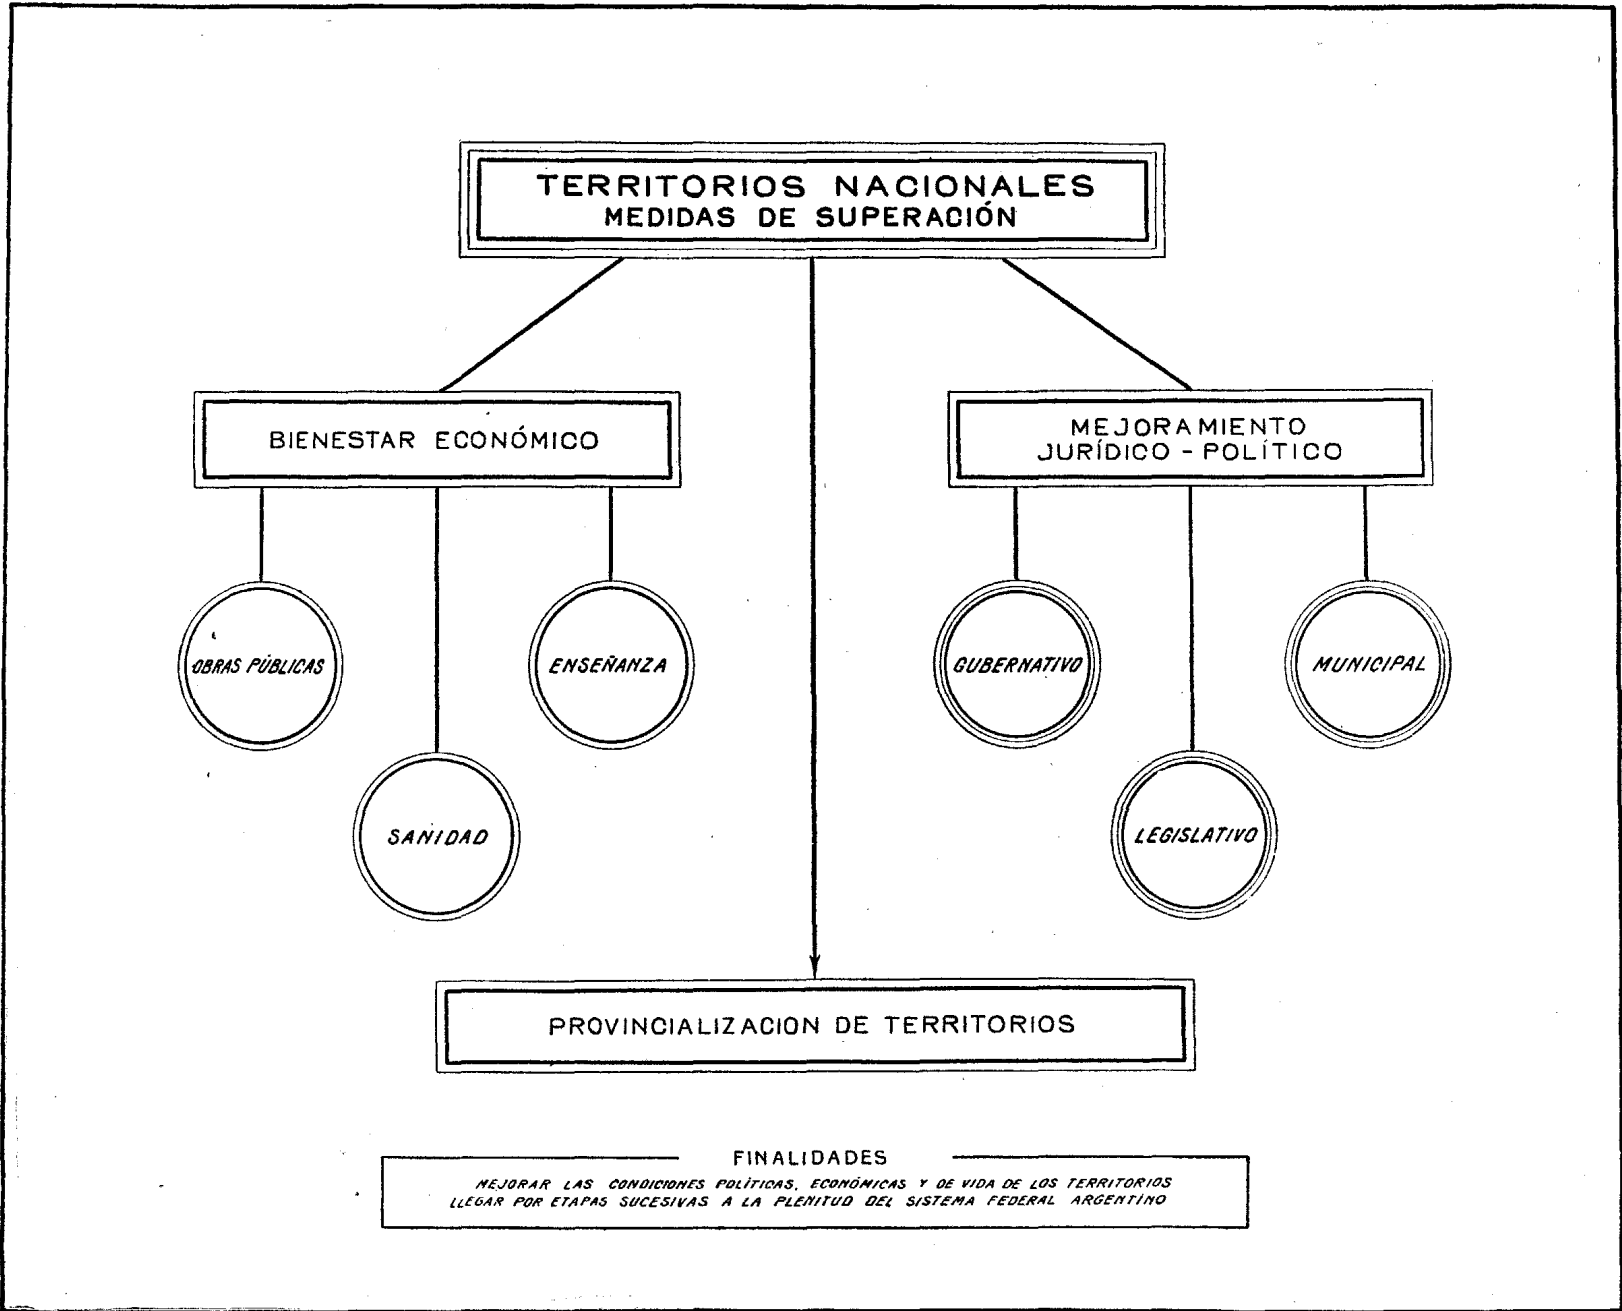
TERRITORIOS NACIONALES
MEDIDAS DE SUPERACIÓN

BIENESTAR ECONÓMICO

MEJORAMIENTO
JURÍDICO - POLÍTICO

OBRAS PÚBLICAS

ENSEÑANZA

SANIDAD

GUBERNATIVO

MUNICIPAL

LEGISLATIVO

PROVINCIALIZACION DE TERRITORIOS

FINALIDADES
MEJORAR LAS CONDICIONES POLÍTICAS, ECONÓMICAS Y DE VIDA DE LOS TERRITORIOS
LLEGAR POR ETAPAS SUCESIVAS A LA PLENITUD DEL SISTEMA FEDERAL ARGENTINO